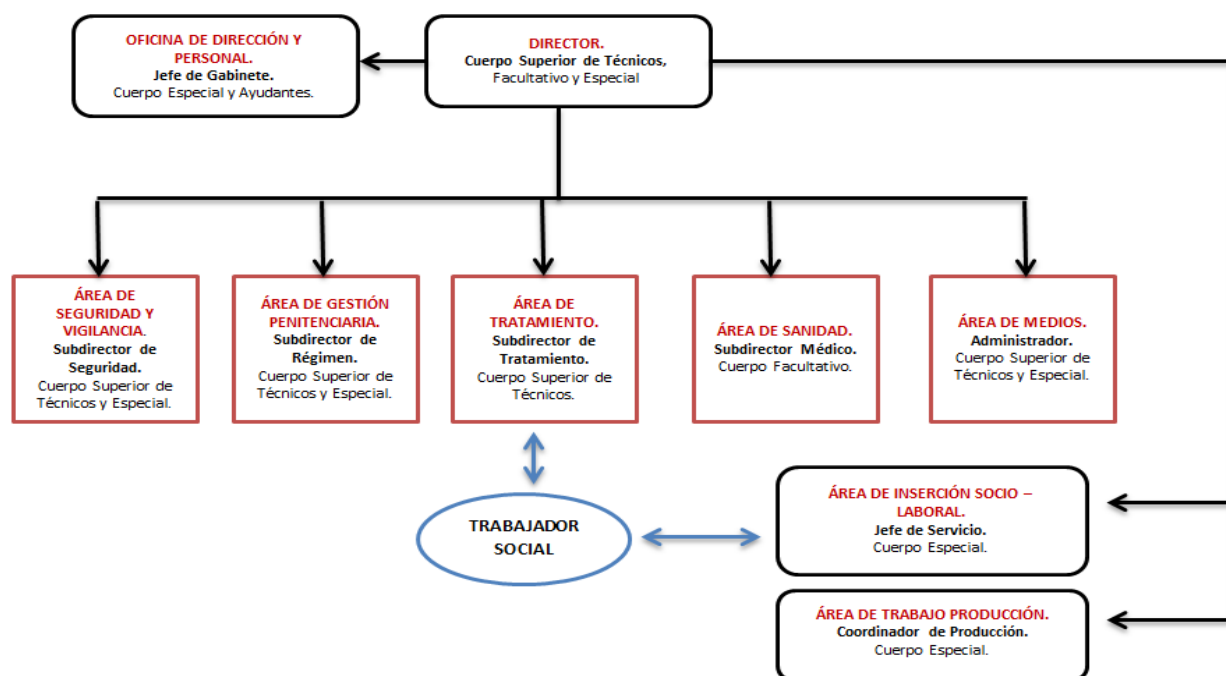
OFICINA DE DIRECCIÓN Y PERSONAL.
Jefe de Gabinete.
Cuerpo Especial y Ayudantes.

DIRECTOR.
Cuerpo Superior de Técnicos, Facultativo y Especial

ÁREA DE SEGURIDAD Y VIGILANCIA.
Subdirector de Seguridad.
Cuerpo Superior de Técnicos y Especial.

ÁREA DE GESTIÓN PENITENCIARIA.
Subdirector de Régimen.
Cuerpo Superior de Técnicos y Especial.

ÁREA DE TRATAMIENTO.
Subdirector de Tratamiento.
Cuerpo Superior de Técnicos.

ÁREA DE SANIDAD.
Subdirector Médico.
Cuerpo Facultativo.

ÁREA DE MEDIOS.
Administrador.
Cuerpo Superior de Técnicos y Especial.

TRABAJADOR SOCIAL

ÁREA DE INSERCIÓN SOCIO – LABORAL.
Jefe de Servicio.
Cuerpo Especial.

ÁREA DE TRABAJO PRODUCCIÓN.
Coordinador de Producción.
Cuerpo Especial.